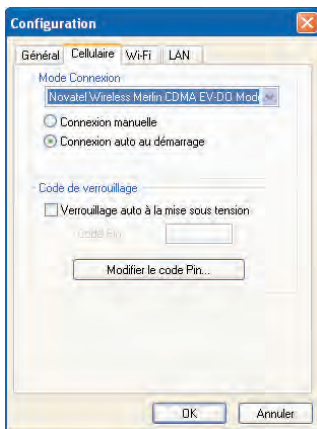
Configuration

Général | Cellulaire | Wi-Fi | LAN

Mode Connexion

Novatel Wireless Merlin CDMA EV-DO Mod

Connexion manuelle

Connexion auto au démarrage

Code de verrouillage

Verrouillage auto à la mise sous tension

Code Pin

Modifier le code Pin...

OK | Annuler